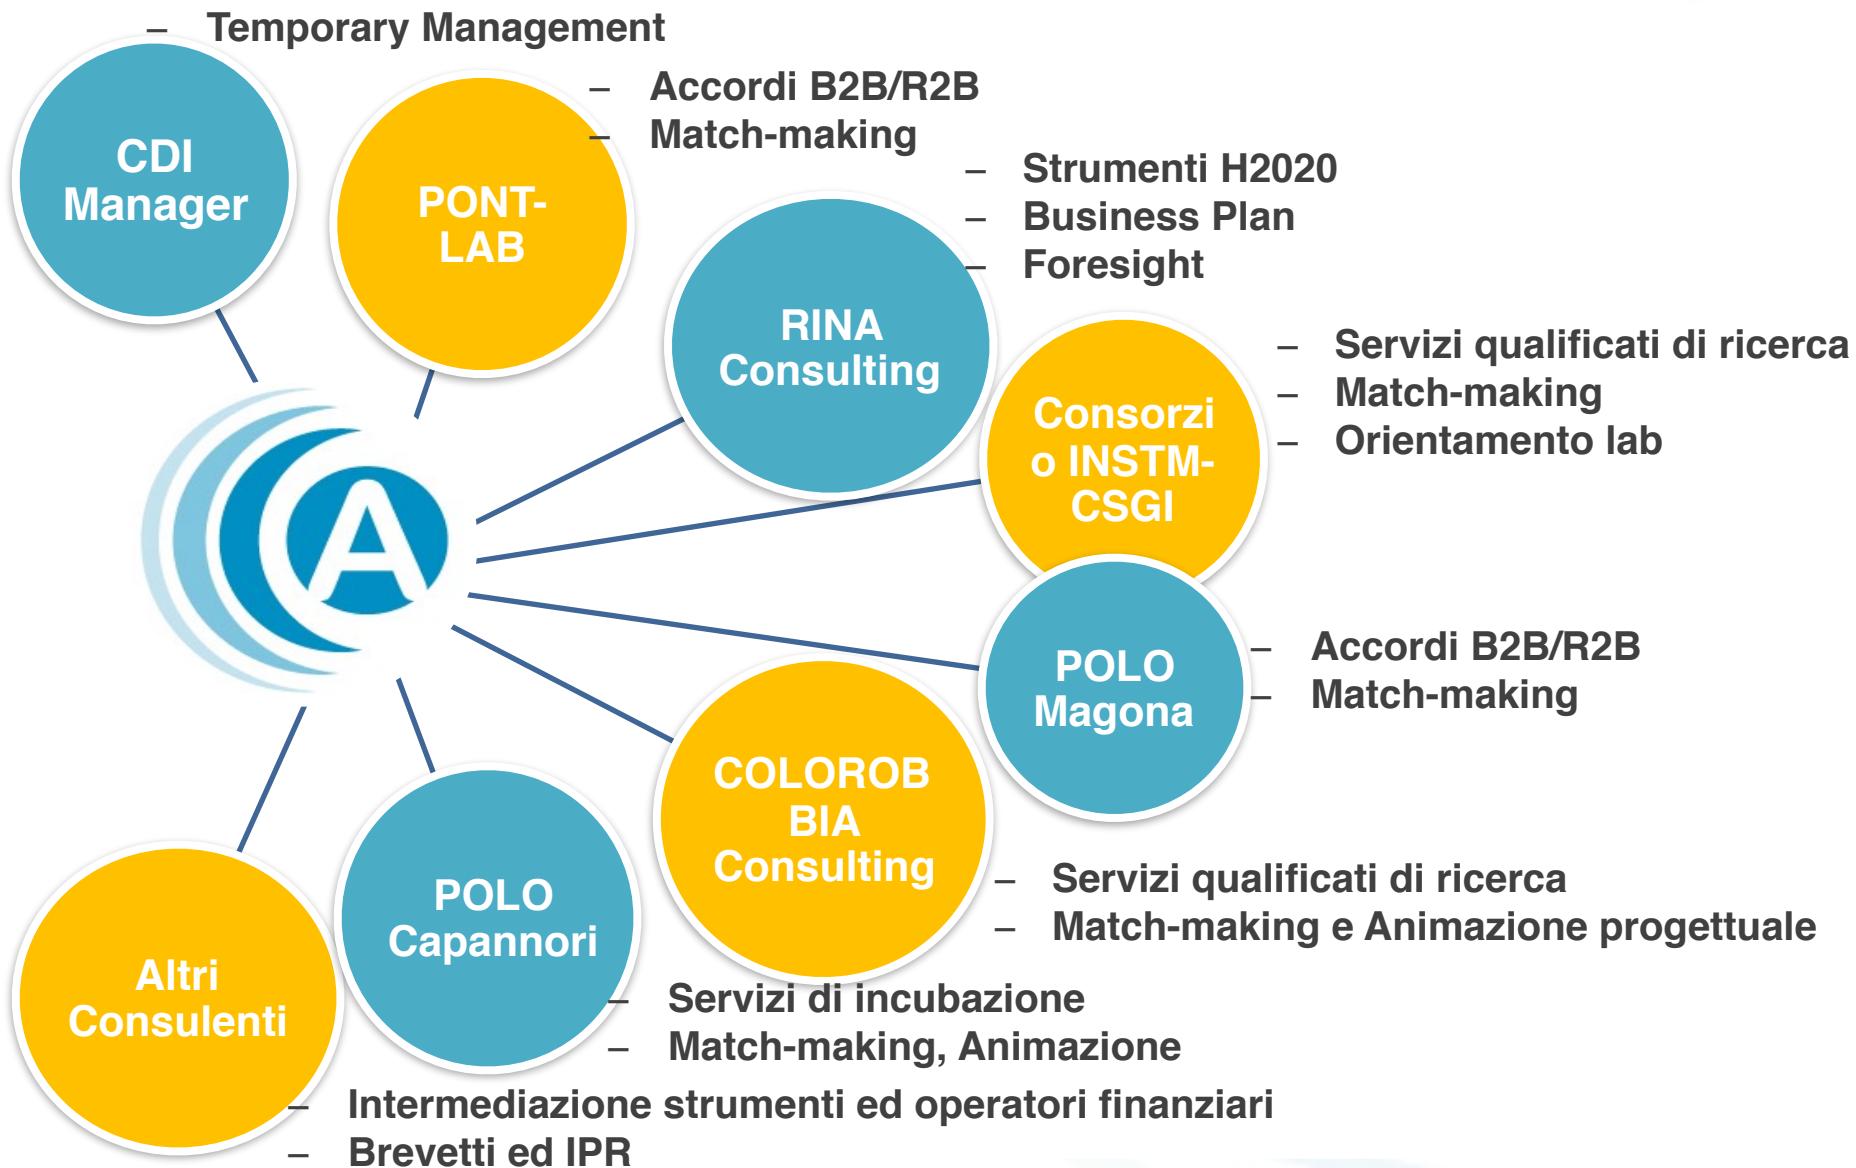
– Temporary Management

CDI Manager

PONT-LAB

– Accordi B2B/R2B
– Match-making

RINA Consulting

– Strumenti H2020
– Business Plan
– Foresight

Consorzio INSTM-CSGI

– Servizi qualificati di ricerca
– Match-making
– Orientamento lab

A

POLO Magona

– Accordi B2B/R2B
– Match-making

COLOROBBIA Consulting

– Servizi qualificati di ricerca
– Match-making e Animazione progettuale

POLO Capannori

– Servizi di incubazione
– Match-making, Animazione

Altri Consulenti

– Intermediazione strumenti ed operatori finanziari
– Brevetti ed IPR